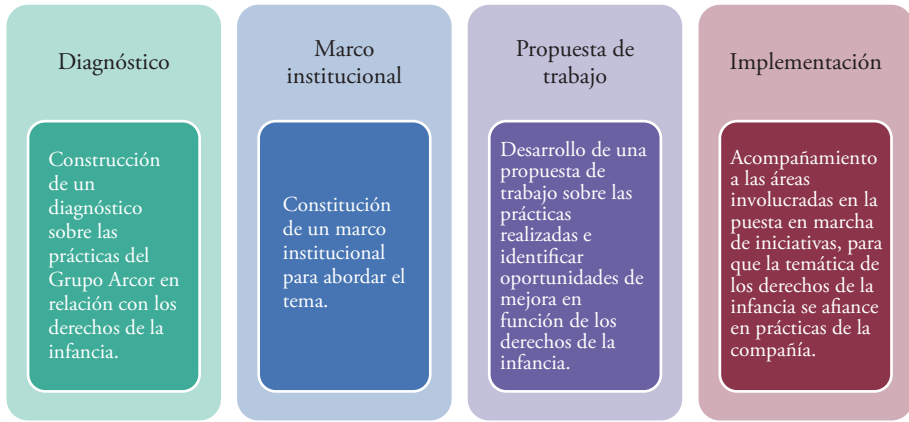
Diagnóstico

Construcción de un diagnóstico sobre las prácticas del Grupo Arcor en relación con los derechos de la infancia.

Marco institucional

Constitución de un marco institucional para abordar el tema.

Propuesta de trabajo

Desarrollo de una propuesta de trabajo sobre las prácticas realizadas e identificar oportunidades de mejora en función de los derechos de la infancia.

Implementación

Acompañamiento a las áreas involucradas en la puesta en marcha de iniciativas, para que la temática de los derechos de la infancia se afiance en prácticas de la compañía.